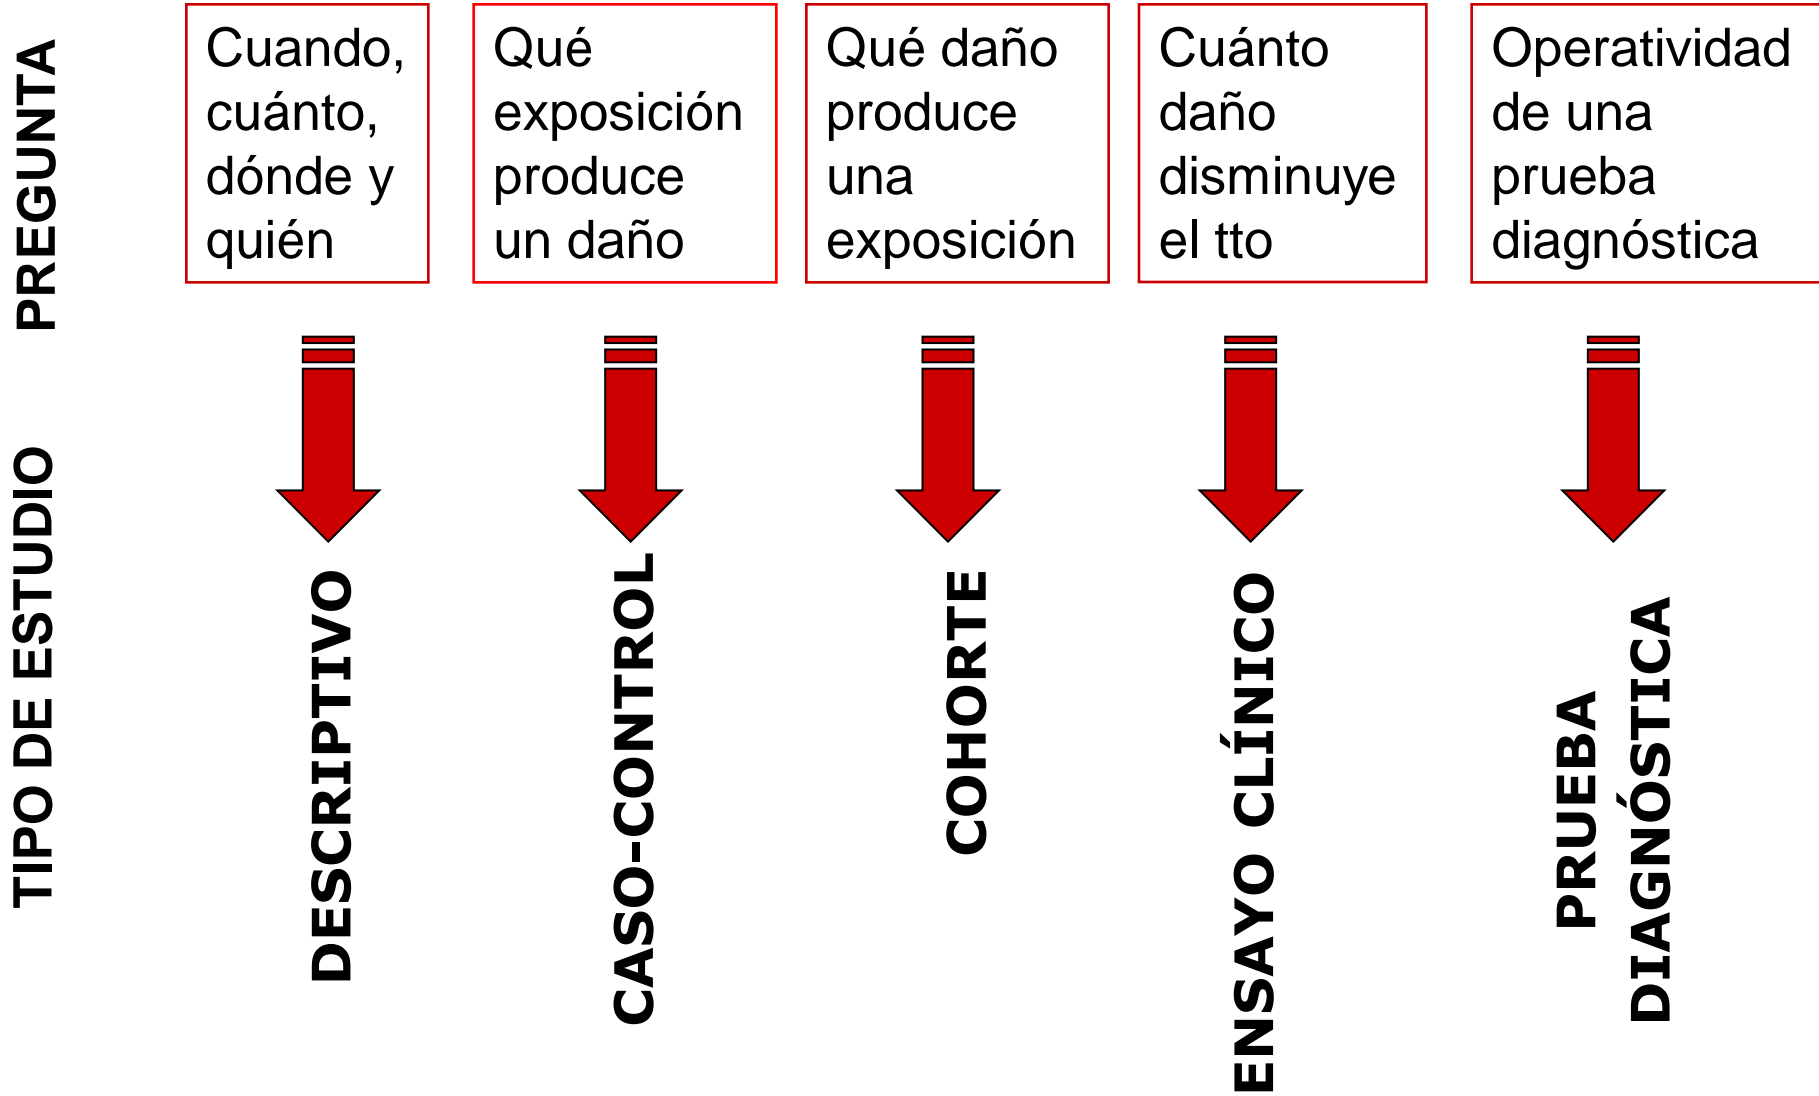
PREGUNTA

Cuando, cuánto, dónde y quién

Qué exposición produce un daño

Qué daño produce una exposición

Cuánto daño disminuye el tto

Operatividad de una prueba diagnóstica

TIPO DE ESTUDIO

DESCRIPTIVO

CASO-CONTROL

COHORTE

ENSAYO CLÍNICO

PRUEBA DIAGNÓSTICA